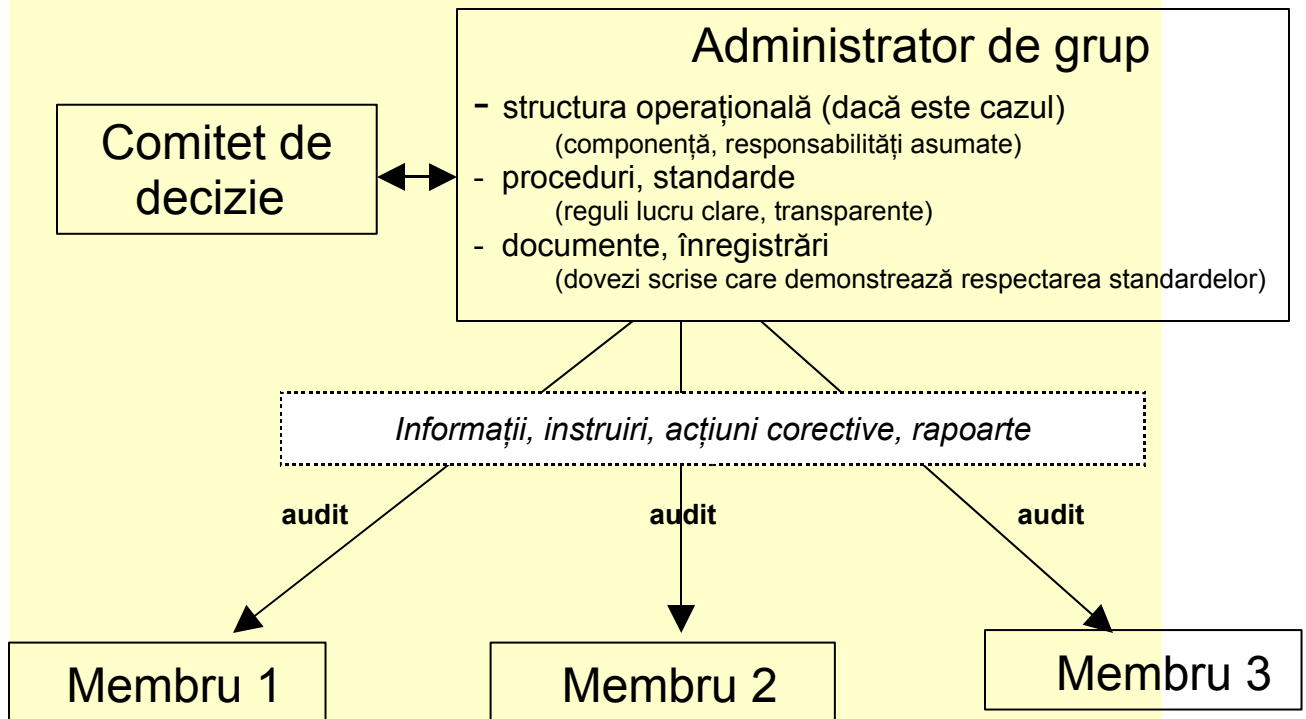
Comitet de decizie

Administrator de grup

- structura operațională (dacă este cazul)
(componență, responsabilități asumate)
- proceduri, standarde
(reguli lucru clare, transparente)
- documente, înregistrări
(dovezi scrise care demonstrează respectarea standardelor)

Informații, instruiri, acțiuni corective, rapoarte

audit

audit

audit

Membru 1

Membru 2

Membru 3